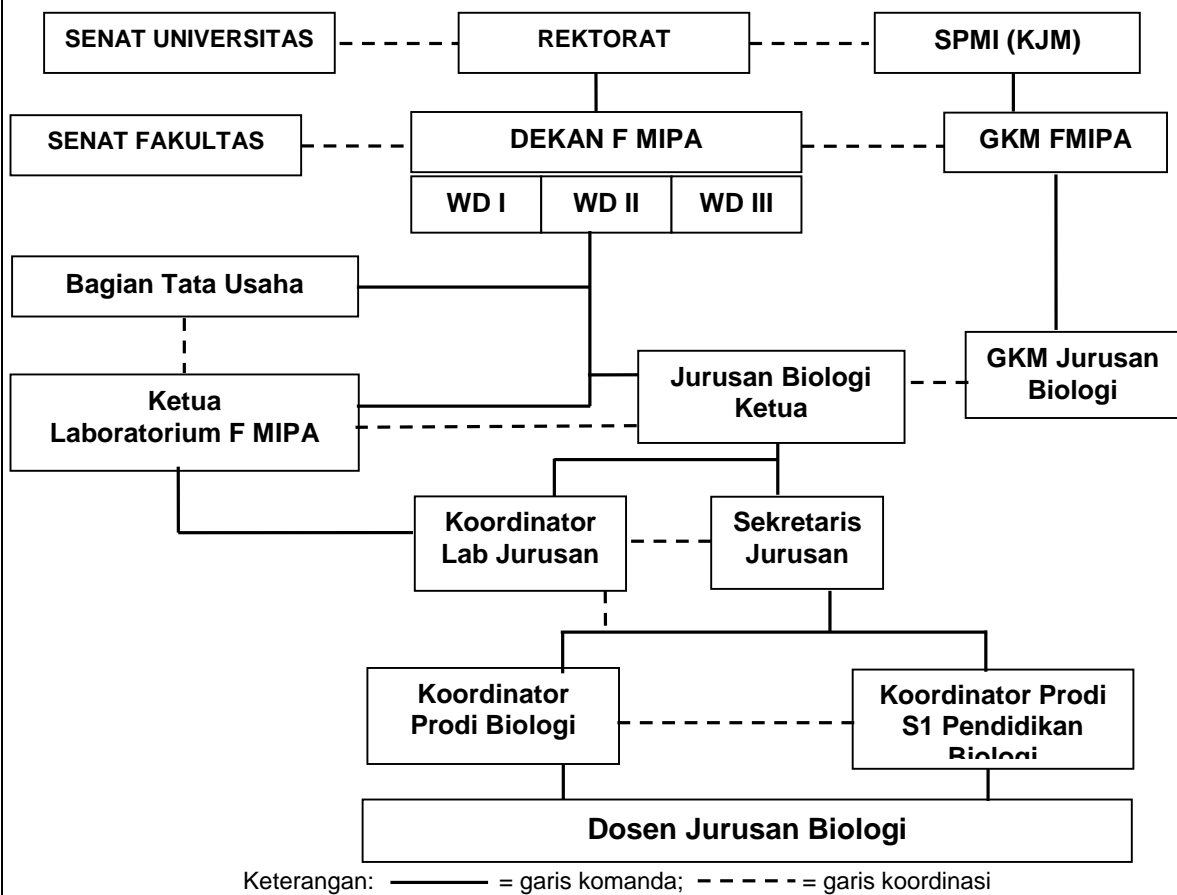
SENAT UNIVERSITAS

REKTORAT

SPMI (KJM)

SENAT FAKULTAS

DEKAN F MIPA

GKM FMIPA

WD I

WD II

WD III

Bagian Tata Usaha

GKM Jurusan Biologi

Jurusan Biologi Ketua

Ketua Laboratorium F MIPA

Koordinator Lab Jurusan

Sekretaris Jurusan

Koordinator Prodi Biologi

Koordinator Prodi S1 Pendidikan Biologi

Dosen Jurusan Biologi

Keterangan: ——— = garis komanda; - - - - - = garis koordinasi